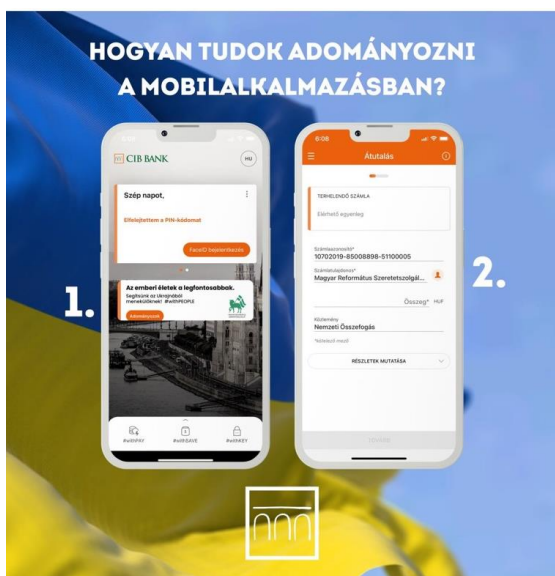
HOGYAN TUDOK ADOMÁNYOZNI A MOBILALKALMAZÁSBAN?

1.

CIB BANK

HU

Szép napot,

Elfelejtettem a PIN-kódomat

FaceID bejelentkezés

Az emberi életek a legfontosabbak.

Segítsünk az Ukrajnából menekülőknek! #withPEOPLE

Adományozok

#withPAY

#withSAVE

#withKEY

2.

6:08

Átutalás

TERHELENDŐ SZÁMLA

Elérhető egyenleg

Számlaszám/IBAN*

10702019-85008898-51100005

Számlatulajdonos*

Magyar Református Szeretetszolgál...

Összeg* HUF

Közlemény

Nemzeti Összefogás

*kötelező mező

RÉSZLETEK MUTATÁSA

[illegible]